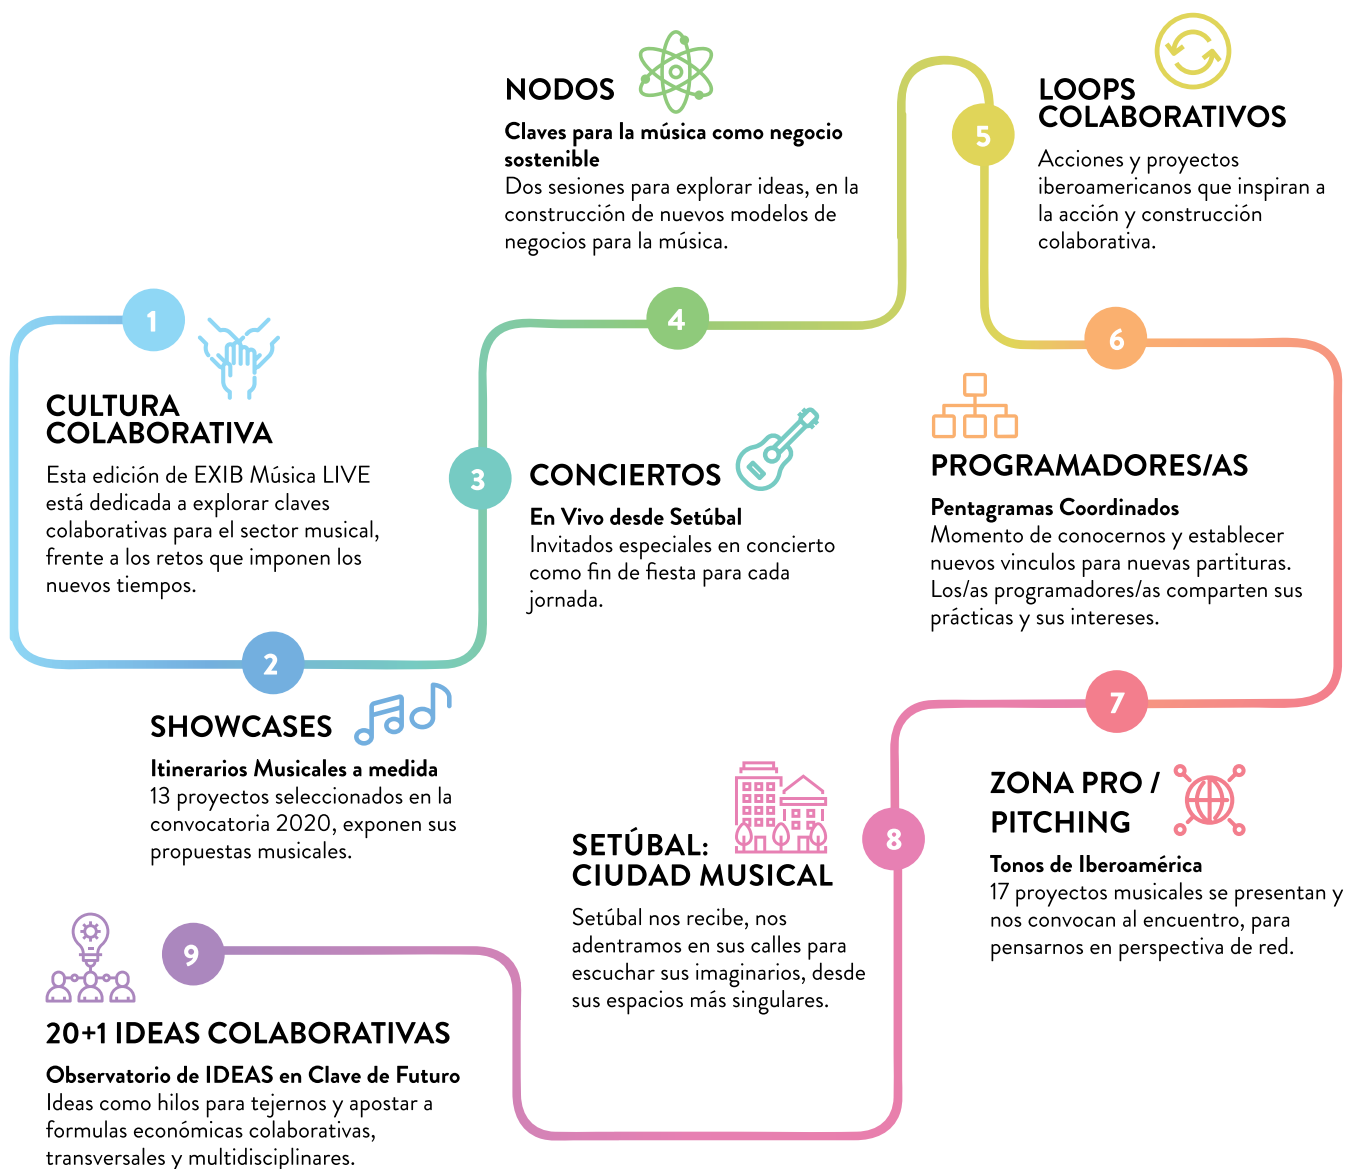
1

CULTURA COLABORATIVA

Esta edición de EXIB Música LIVE está dedicada a explorar claves colaborativas para el sector musical, frente a los retos que imponen los nuevos tiempos.

2

SHOWCASES

Itinerarios Musicales a medida
13 proyectos seleccionados en la convocatoria 2020, exponen sus propuestas musicales.

3

CONCIERTOS

En Vivo desde Setúbal
Invitados especiales en concierto como fin de fiesta para cada jornada.

4

NODOS

Claves para la música como negocio sostenible
Dos sesiones para explorar ideas, en la construcción de nuevos modelos de negocios para la música.

5

LOOPS COLABORATIVOS

Acciones y proyectos iberoamericanos que inspiran a la acción y construcción colaborativa.

6

PROGRAMADORES/AS

Pentagramas Coordinados
Momento de conocernos y establecer nuevos vinculos para nuevas partituras. Los/as programadores/as comparten sus prácticas y sus intereses.

7

ZONA PRO / PITCHING

Tonos de Iberoamérica
17 proyectos musicales se presentan y nos convocan al encuentro, para pensarnos en perspectiva de red.

8

SETÚBAL: CIUDAD MUSICAL

Setúbal nos recibe, nos adentramos en sus calles para escuchar sus imaginarios, desde sus espacios más singulares.

9

20+1 IDEAS COLABORATIVAS

Observatorio de IDEAS en Clave de Futuro
Ideas como hilos para tejernos y apostar a formulas económicas colaborativas, transversales y multidisciplinares.